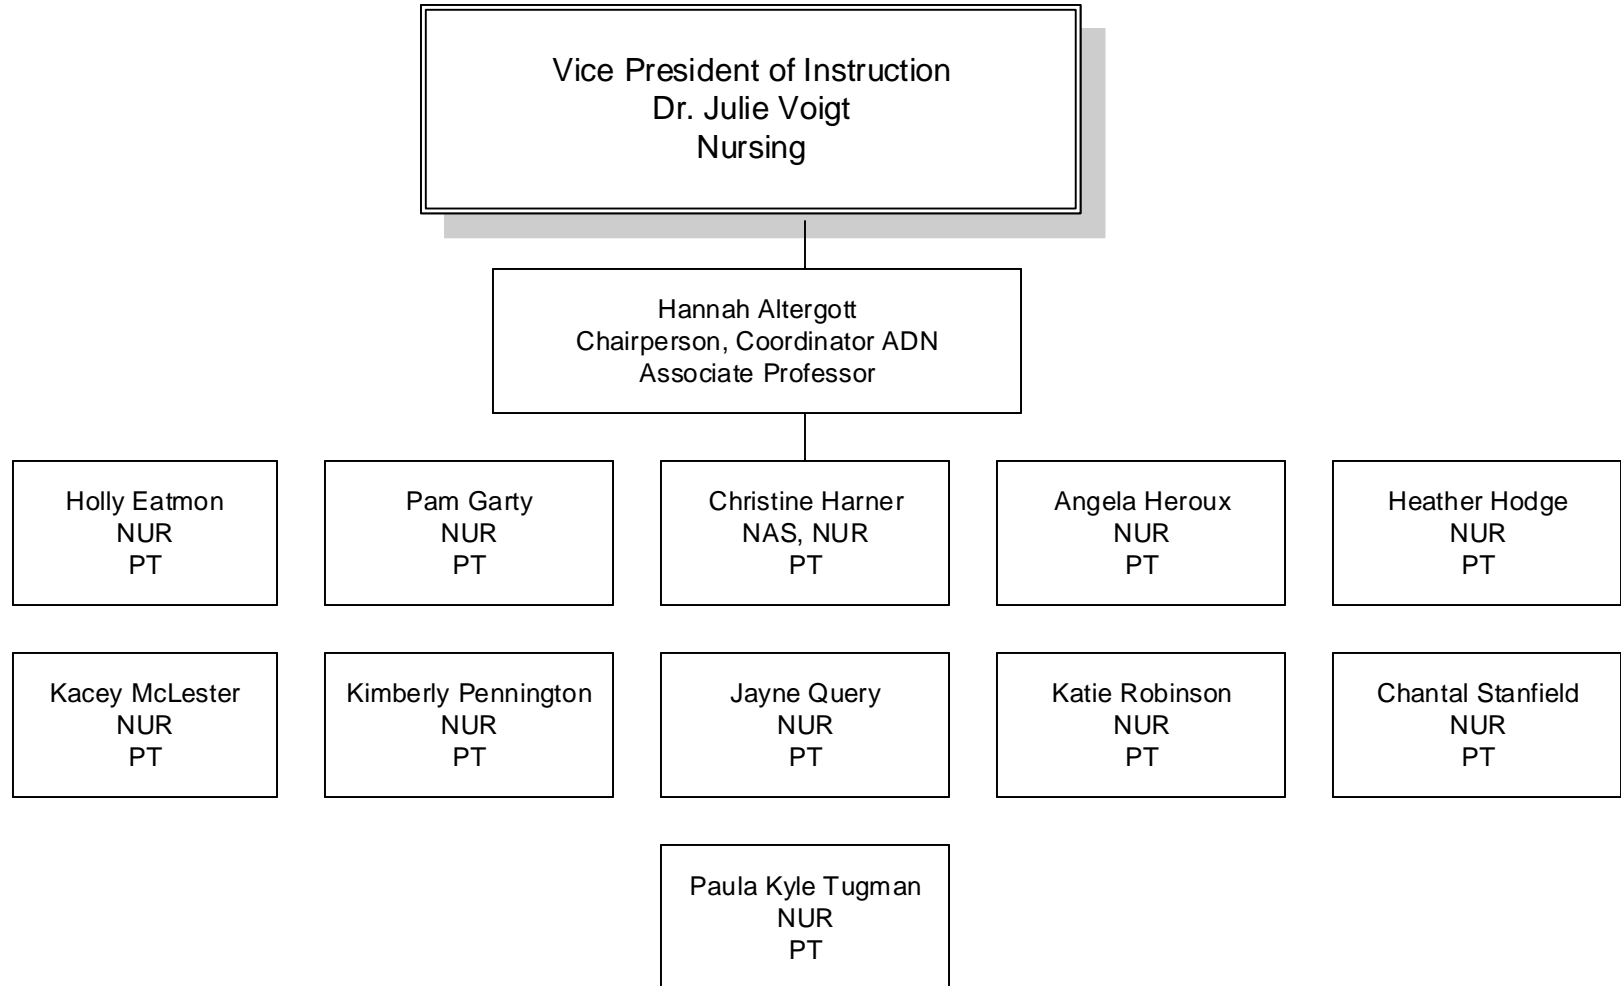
Vice President of Instruction
Dr. Julie Voigt
Nursing

Hannah Altergott
Chairperson, Coordinator ADN
Associate Professor

Holly Eatmon
NUR
PT

Pam Garty
NUR
PT

Christine Harner
NAS, NUR
PT

Angela Heroux
NUR
PT

Heather Hodge
NUR
PT

Kacey McLester
NUR
PT

Kimberly Pennington
NUR
PT

Jayne Query
NUR
PT

Katie Robinson
NUR
PT

Chantal Stanfield
NUR
PT

Paula Kyle Tugman
NUR
PT